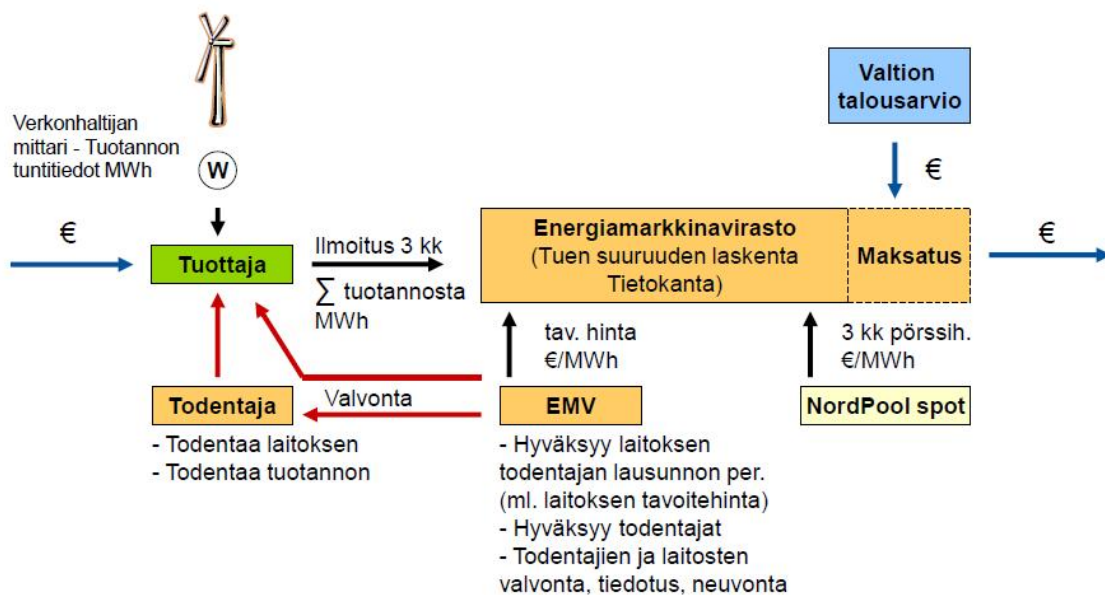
Verkonhaltijan mittari - Tuotannon tuntitiedot MWh

W

€

Tuottaja

Ilmoitus 3 kk

$\sum$ tuotannosta MWh

Energiamarkkinavirasto
(Tuen suuruuden laskenta
Tietokanta)

Maksatus

Valtion talousarvio

€

€

tav. hinta
€/MWh

3 kk pörssih.
€/MWh

Valvonta

Todentaja

EMV

NordPool spot

- Todentaa laitoksen
- Todentaa tuotannon

- Hyväksyy laitoksen todentajan lausunnon per. (ml. laitoksen tavoitehinta)
- Hyväksyy todentajat
- Todentajien ja laitosten valvonta, tiedotus, neuvonta